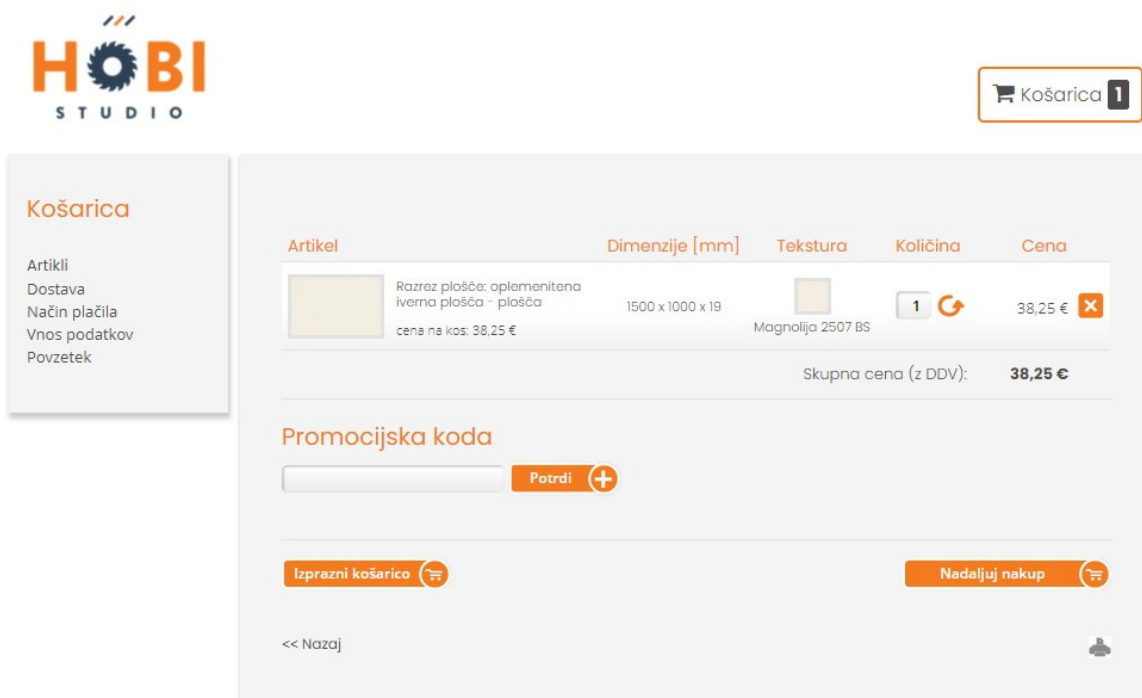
HOBI
STUDIO

Košarica 1

Košarica

Artikli
Dostava
Način plačila
Vnos podatkov
Povzetek

| Artikel | | Dimenzije [mm] | Tekstura | Količina | Cena |
|---|---|---|---|---|---|
| | Razrez plošče: oplemenitena iverna plošča - plošča cena na kos: 38,25 € | 1500 x 1000 x 19 | Magnolija 2507 BS | 1 | 38,25 € |

Skupna cena (z DDV): 38,25 €

Promocijska koda

Potrdi

Izprazni košarico

Nadaljuj nakup

<< Nazaj